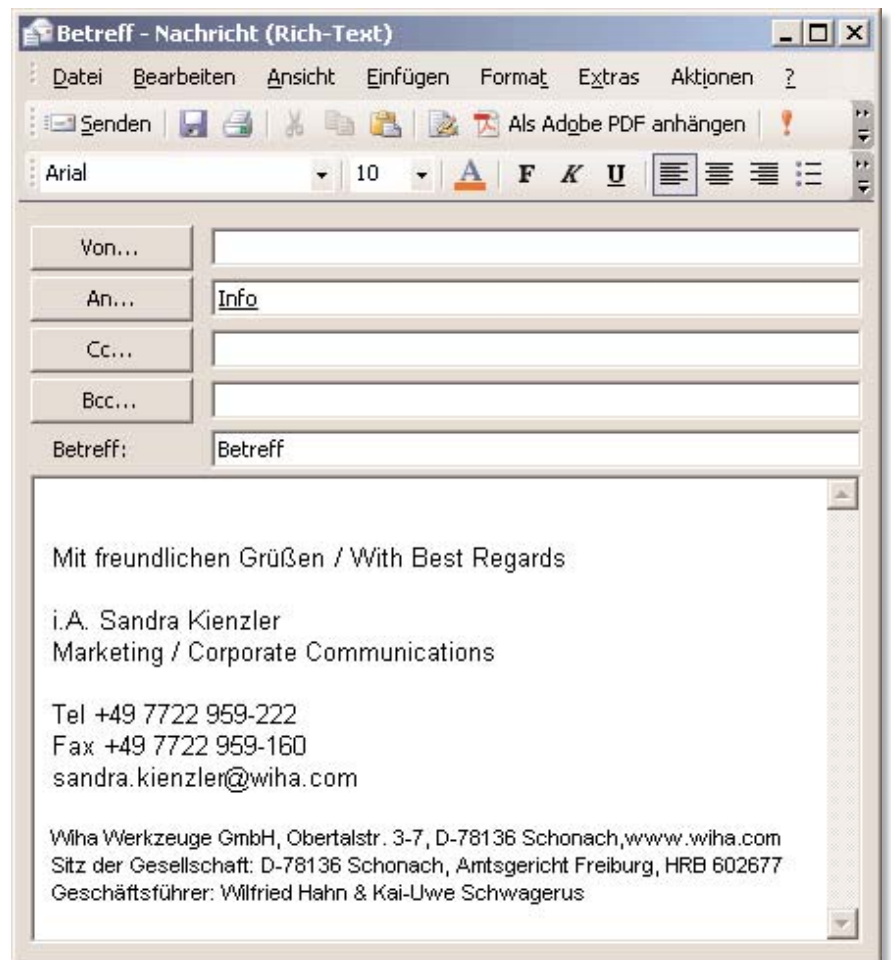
Betreff - Nachricht (Rich-Text)

Datei Bearbeiten Ansicht Einfügen Format Extras Aktionen ?

Senden Als Adobe PDF anhängen

Arial 10 F K U

Von...

An... Info

Cc...

Bcc...

Betreff: Betreff

Mit freundlichen Grüßen / With Best Regards

i.A. Sandra Kienzler
Marketing / Corporate Communications

Tel +49 7722 959-222
Fax +49 7722 959-160
sandra.kienzler@wiha.com

Wiha Werkzeuge GmbH, Obertalstr. 3-7, D-78136 Schonach,www.wiha.com
Sitz der Gesellschaft: D-78136 Schonach, Amtsgericht Freiburg, HRB 602677
Geschäftsführer: Wilfried Hahn & Kai-Uwe Schwagerus